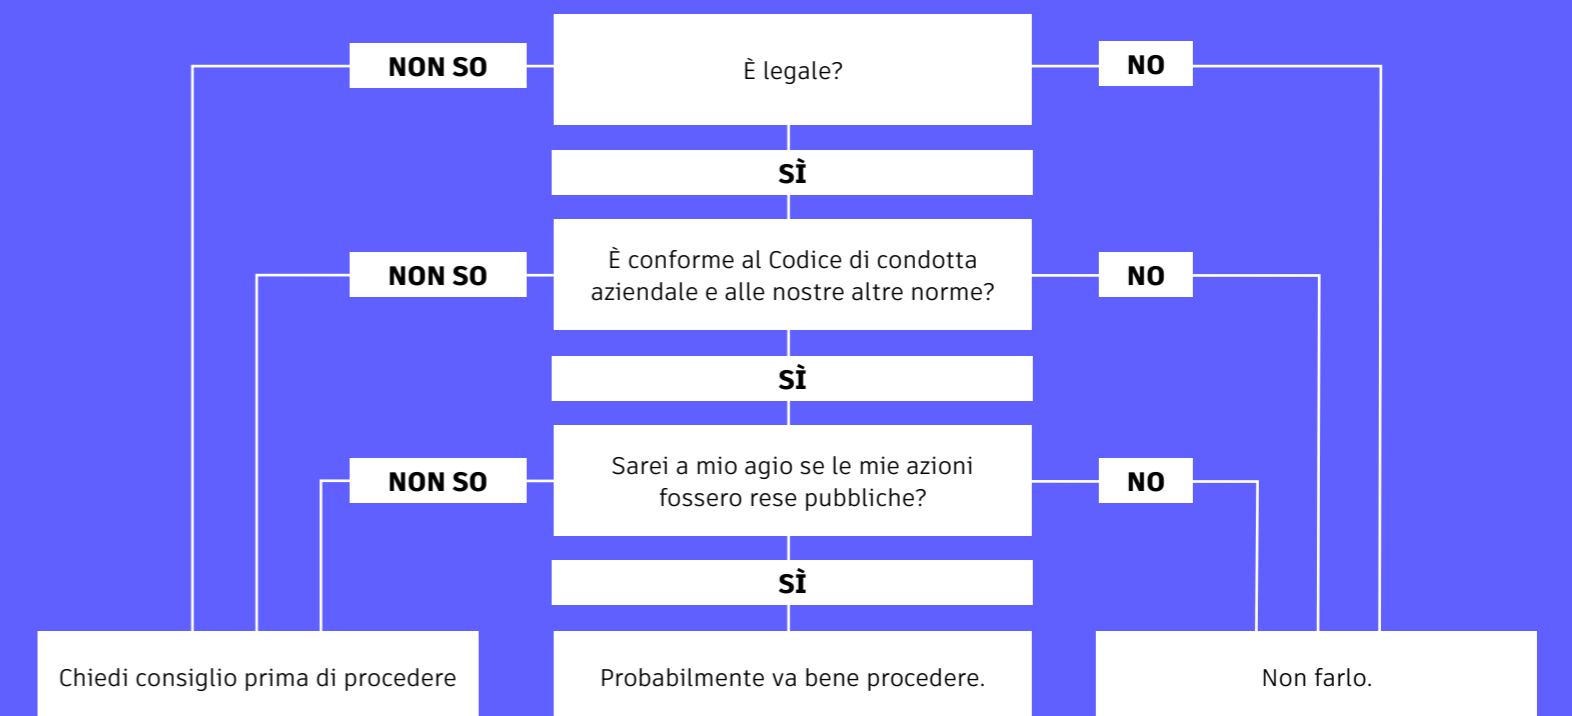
NON SO

È legale?

NO

SÌ

NON SO

È conforme al Codice di condotta aziendale e alle nostre altre norme?

NO

SÌ

NON SO

Sarei a mio agio se le mie azioni fossero rese pubbliche?

NO

SÌ

Chiedi consiglio prima di procedere

Probabilmente va bene procedere.

Non farlo.